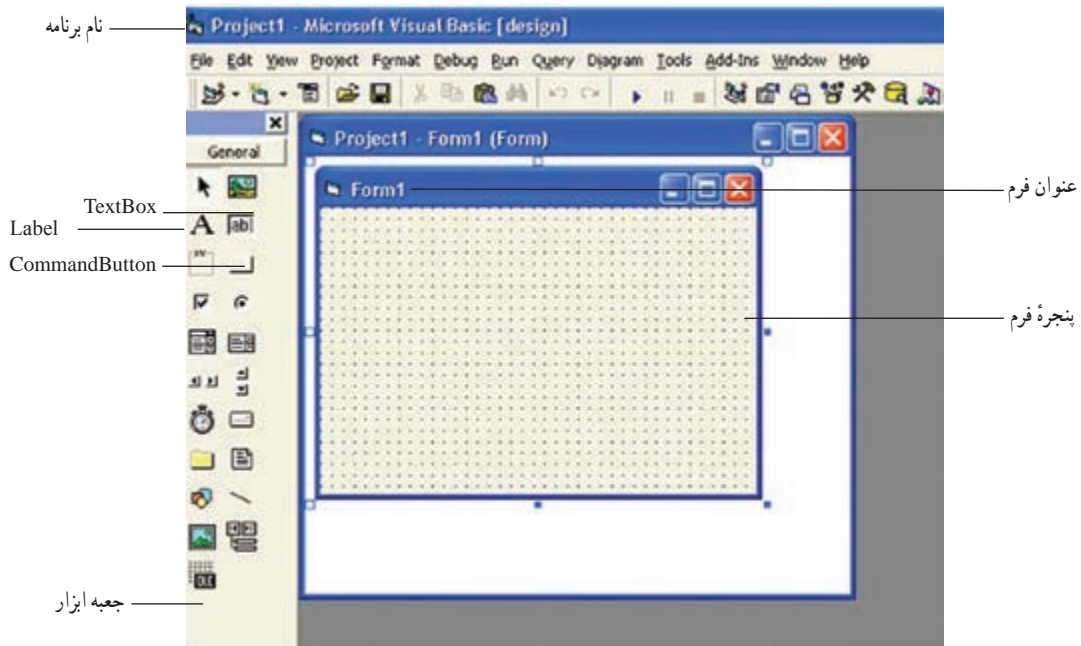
نام برنامه
Project1 - Microsoft Visual Basic [design]
File Edit View Project Format Debug Run Query Diagram Tools Add-Ins Window Help
General
TextBox
Label
CommandButton
A
ab
Project1 - Form1 (Form)
Form1
عنوان فرم
پنجرهٔ فرم
جعبه ابزار